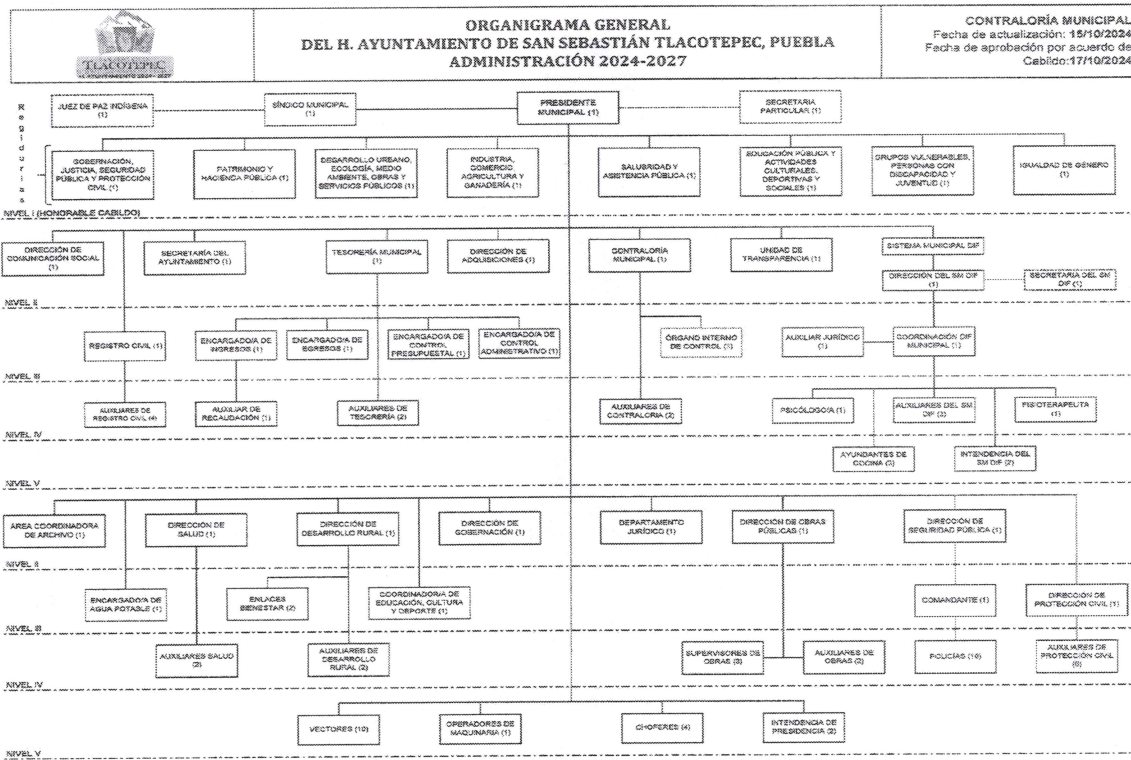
TLACOTEPEC
H. AYUNTAMIENTO 2024-2027

ORGANIGRAMA GENERAL
DEL H. AYUNTAMIENTO DE SAN SEBASTIÁN TLACOTEPEC, PUEBLA
ADMINISTRACIÓN 2024-2027

CONTRALORÍA MUNICIPAL
Fecha de actualización: 15/10/2024
Fecha de aprobación por acuerdo de Cabildo:17/10/2024

JUEZ DE PAZ INDÍGENA (1)
SÍNDICO MUNICIPAL (1)
PRESIDENTE MUNICIPAL (1)
SECRETARIA PARTICULAR (1)

Regidurías

GOBERNACIÓN, JUSTICIA, SEGURIDAD PÚBLICA Y PROTECCIÓN CIVIL (1)
PATRIMONIO Y HACIENDA PÚBLICA (1)
DESARROLLO URBANO, ECOLOGÍA, MEDIO AMBIENTE, OBRAS Y SERVICIOS PÚBLICOS (1)
INDUSTRIA, COMERCIO AGRICULTURA Y GANADERÍA (1)
SALUBRIDAD Y ASISTENCIA PÚBLICA (1)
EDUCACIÓN PÚBLICA Y ACTIVIDADES CULTURALES, DEPORTIVAS Y SOCIALES (1)
GRUPOS VULNERABLES, PERSONAS CON DISCAPACIDAD Y JUVENTUD (1)
IGUALDAD DE GÉNERO (1)

NIVEL I (HONORABLE CABILDO)

DIRECCIÓN DE COMUNICACIÓN SOCIAL (1)
SECRETARÍA DEL AYUNTAMIENTO (1)
TESORERÍA MUNICIPAL (1)
DIRECCIÓN DE ADQUISICIONES (1)
CONTRALORÍA MUNICIPAL (1)
UNIDAD DE TRANSPARENCIA (1)
SISTEMA MUNICIPAL DIF
DIRECCIÓN DEL SM DIF (1)
SECRETARIA DEL SM DIF (1)

NIVEL II

REGISTRO CIVIL (1)
ENCARGADO/A DE INGRESOS (1)
ENCARGADO/A DE EGRESOS (1)
ENCARGADO/A DE CONTROL PRESUPUESTAL (1)
ENCARGADO/A DE CONTROL ADMINISTRATIVO (1)
ÓRGANO INTERNO DE CONTROL (1)
AUXILIAR JURÍDICO (1)
COORDINACIÓN DIF MUNICIPAL (1)

NIVEL III

AUXILIARES DE REGISTRO CIVIL (4)
AUXILIAR DE RECAUDACIÓN (1)
AUXILIARES DE TESORERÍA (2)
AUXILIARES DE CONTRALORÍA (2)
PSICÓLOGO/A (1)
AUXILIARES DEL SM DIF (2)
FISIOTERAPEUTA (1)

NIVEL IV

AYUDANTES DE COCINA (2)
INTENDENCIA DEL SM DIF (2)

NIVEL V

ÁREA COORDINADORA DE ARCHIVO (1)
DIRECCIÓN DE SALUD (1)
DIRECCIÓN DE DESARROLLO RURAL (1)
DIRECCIÓN DE GOBERNACIÓN (1)
DEPARTAMENTO JURÍDICO (1)
DIRECCIÓN DE OBRAS PÚBLICAS (1)
DIRECCIÓN DE SEGURIDAD PÚBLICA (1)

NIVEL II

ENCARGADO/A DE AGUA POTABLE (1)
ENLACES BIENESTAR (2)
COORDINADOR/A DE EDUCACIÓN, CULTURA Y DEPORTE (1)
COMANDANTE (1)
DIRECCIÓN DE PROTECCIÓN CIVIL (1)

NIVEL III

AUXILIARES SALUD (2)
AUXILIARES DE DESARROLLO RURAL (2)
SUPERVISORES DE OBRAS (3)
AUXILIARES DE OBRAS (2)
POLICÍAS (16)
AUXILIARES DE PROTECCIÓN CIVIL (6)

NIVEL IV

VECTORES (10)
OPERADORES DE MAQUINARIA (1)
CHOFERES (4)
INTENDENCIA DE PRESIDENCIA (2)

NIVEL V